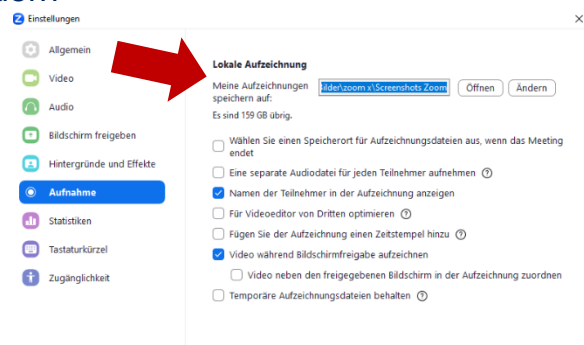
Einstellungen

Allgemein
Video
Audio
Bildschirm freigeben
Hintergründe und Effekte
Aufnahme
Statistiken
Tastaturkürzel
Zugänglichkeit

Lokale Aufzeichnung

Meine Aufzeichnungen speichern auf: ilder\zoom x\Screenshots Zoom Öffnen Ändern

Es sind 159 GB übrig.

Wählen Sie einen Speicherort für Aufzeichnungsdateien aus, wenn das Meeting endet

Eine separate Audiodatei für jeden Teilnehmer aufnehmen

Namen der Teilnehmer in der Aufzeichnung anzeigen

Für Videoeditor von Dritten optimieren

Fügen Sie der Aufzeichnung einen Zeitstempel hinzu

Video während Bildschirmfreigabe aufzeichnen

Video neben den freigegebenen Bildschirm in der Aufzeichnung zuordnen

Temporäre Aufzeichnungsdateien behalten